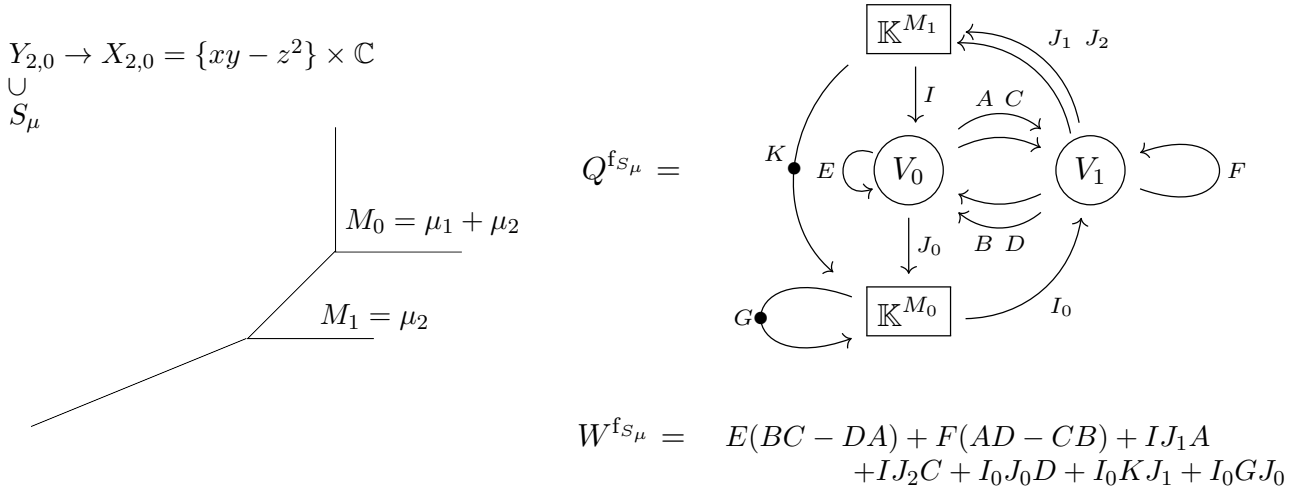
$Y_{2,0} \to X_{2,0} = \{xy - z^2\} \times \mathbb{C}$
$\cup$
$S_\mu$

$M_0 = \mu_1 + \mu_2$

$M_1 = \mu_2$

$Q^{\mathrm{f}_{S_\mu}} =$

$\mathbb{K}^{M_1}$

$J_1 \;\; J_2$

$I$

$A \;\; C$

$K$

$E$

$V_0$

$V_1$

$F$

$J_0$

$B \;\; D$

$G$

$\mathbb{K}^{M_0}$

$I_0$

$W^{\mathrm{f}_{S_\mu}} = E(BC - DA) + F(AD - CB) + IJ_1A + IJ_2C + I_0J_0D + I_0KJ_1 + I_0GJ_0$